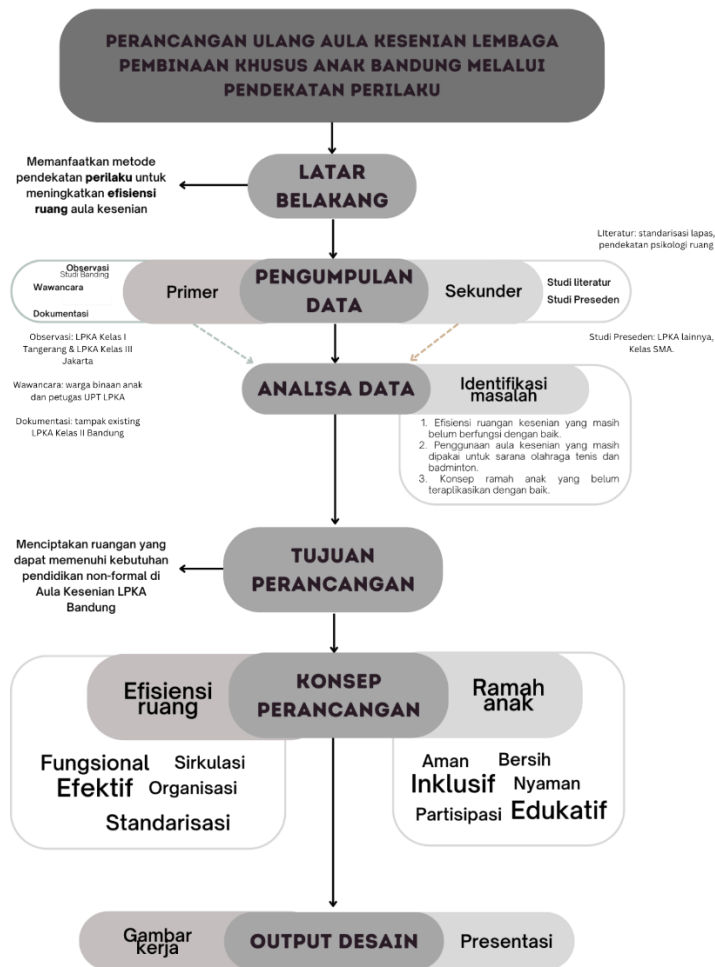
PERANCANGAN ULANG AULA KESENIAN LEMBAGA PEMBINAAN KHUSUS ANAK BANDUNG MELALUI PENDEKATAN PERILAKU

Memanfaatkan metode pendekatan **perilaku** untuk meningkatkan **efisiensi ruang** aula kesenian

LATAR BELAKANG

Literatur: standarisasi lapas, pendekatan psikologi ruang

Observasi
Studi Banding
Wawancara
Dokumentasi

Primer

PENGUMPULAN DATA

Sekunder

Studi literatur
Studi Preseden

Observasi: LPKA Kelas I Tangerang & LPKA Kelas III Jakarta

Wawancara: warga binaan anak dan petugas UPT LPKA

Dokumentasi: tampak existing LPKA Kelas II Bandung

Studi Preseden: LPKA lainnya, Kelas SMA.

ANALISA DATA

Identifikasi masalah

1. Efisiensi ruangan kesenian yang masih belum berfungsi dengan baik.
2. Penggunaan aula kesenian yang masih dipakai untuk sarana olahraga tenis dan badminton.
3. Konsep ramah anak yang belum teraplikasikan dengan baik.

Menciptakan ruangan yang dapat memenuhi kebutuhan pendidikan non-formal di Aula Kesenian LPKA Bandung

TUJUAN PERANCANGAN

Efisiensi ruang

KONSEP PERANCANGAN

Ramah anak

Fungsional
Sirkulasi
Efektif
Organisasi
Standarisasi

Aman
Bersih
Inklusif
Nyaman
Partisipasi
Edukatif

Gambar kerja

OUTPUT DESAIN

Presentasi